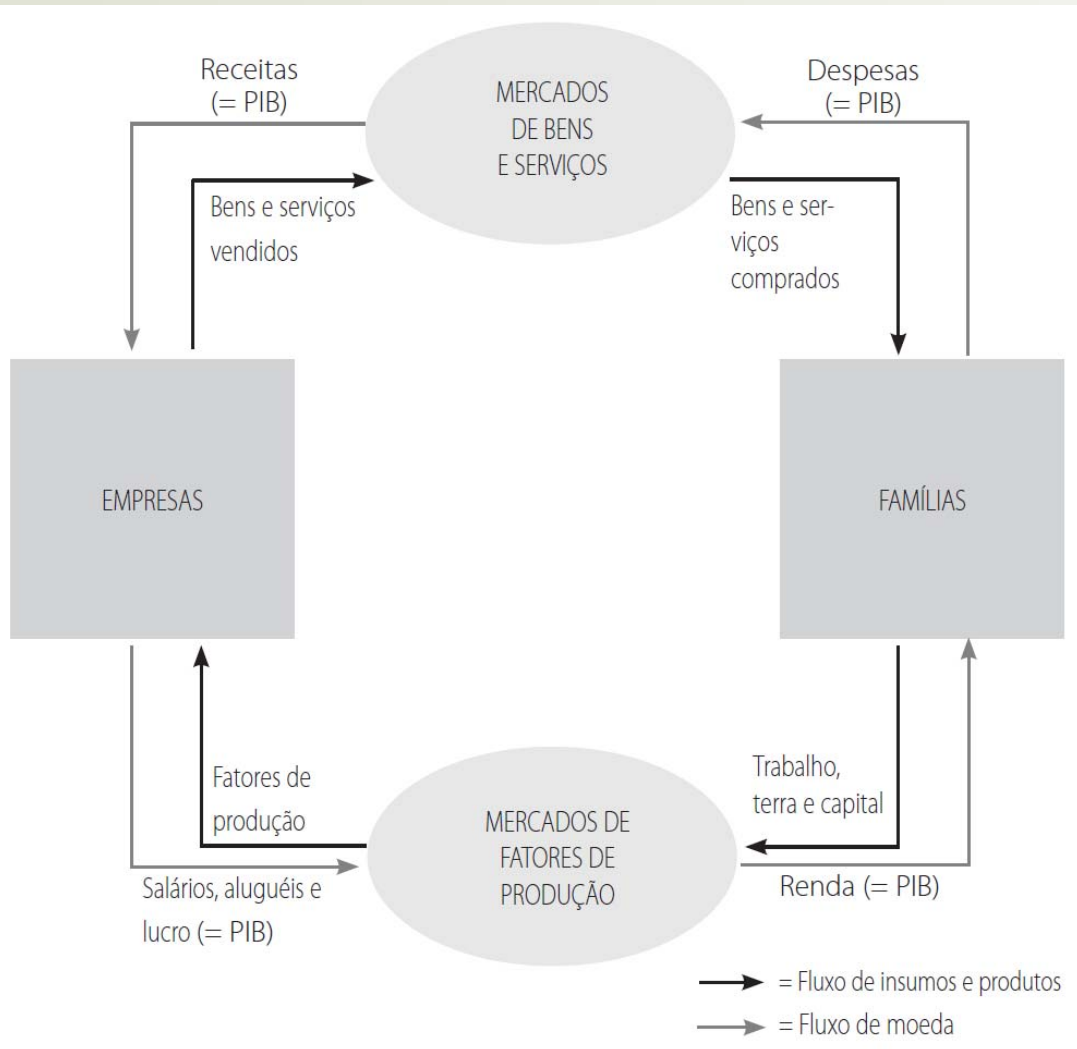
Receitas (= PIB)

MERCADOS DE BENS E SERVIÇOS

Despesas (= PIB)

Bens e serviços vendidos

Bens e serviços comprados

EMPRESAS

FAMÍLIAS

Fatores de produção

Trabalho, terra e capital

MERCADOS DE FATORES DE PRODUÇÃO

Salários, aluguéis e lucro (= PIB)

Renda (= PIB)

= Fluxo de insumos e produtos

= Fluxo de moeda